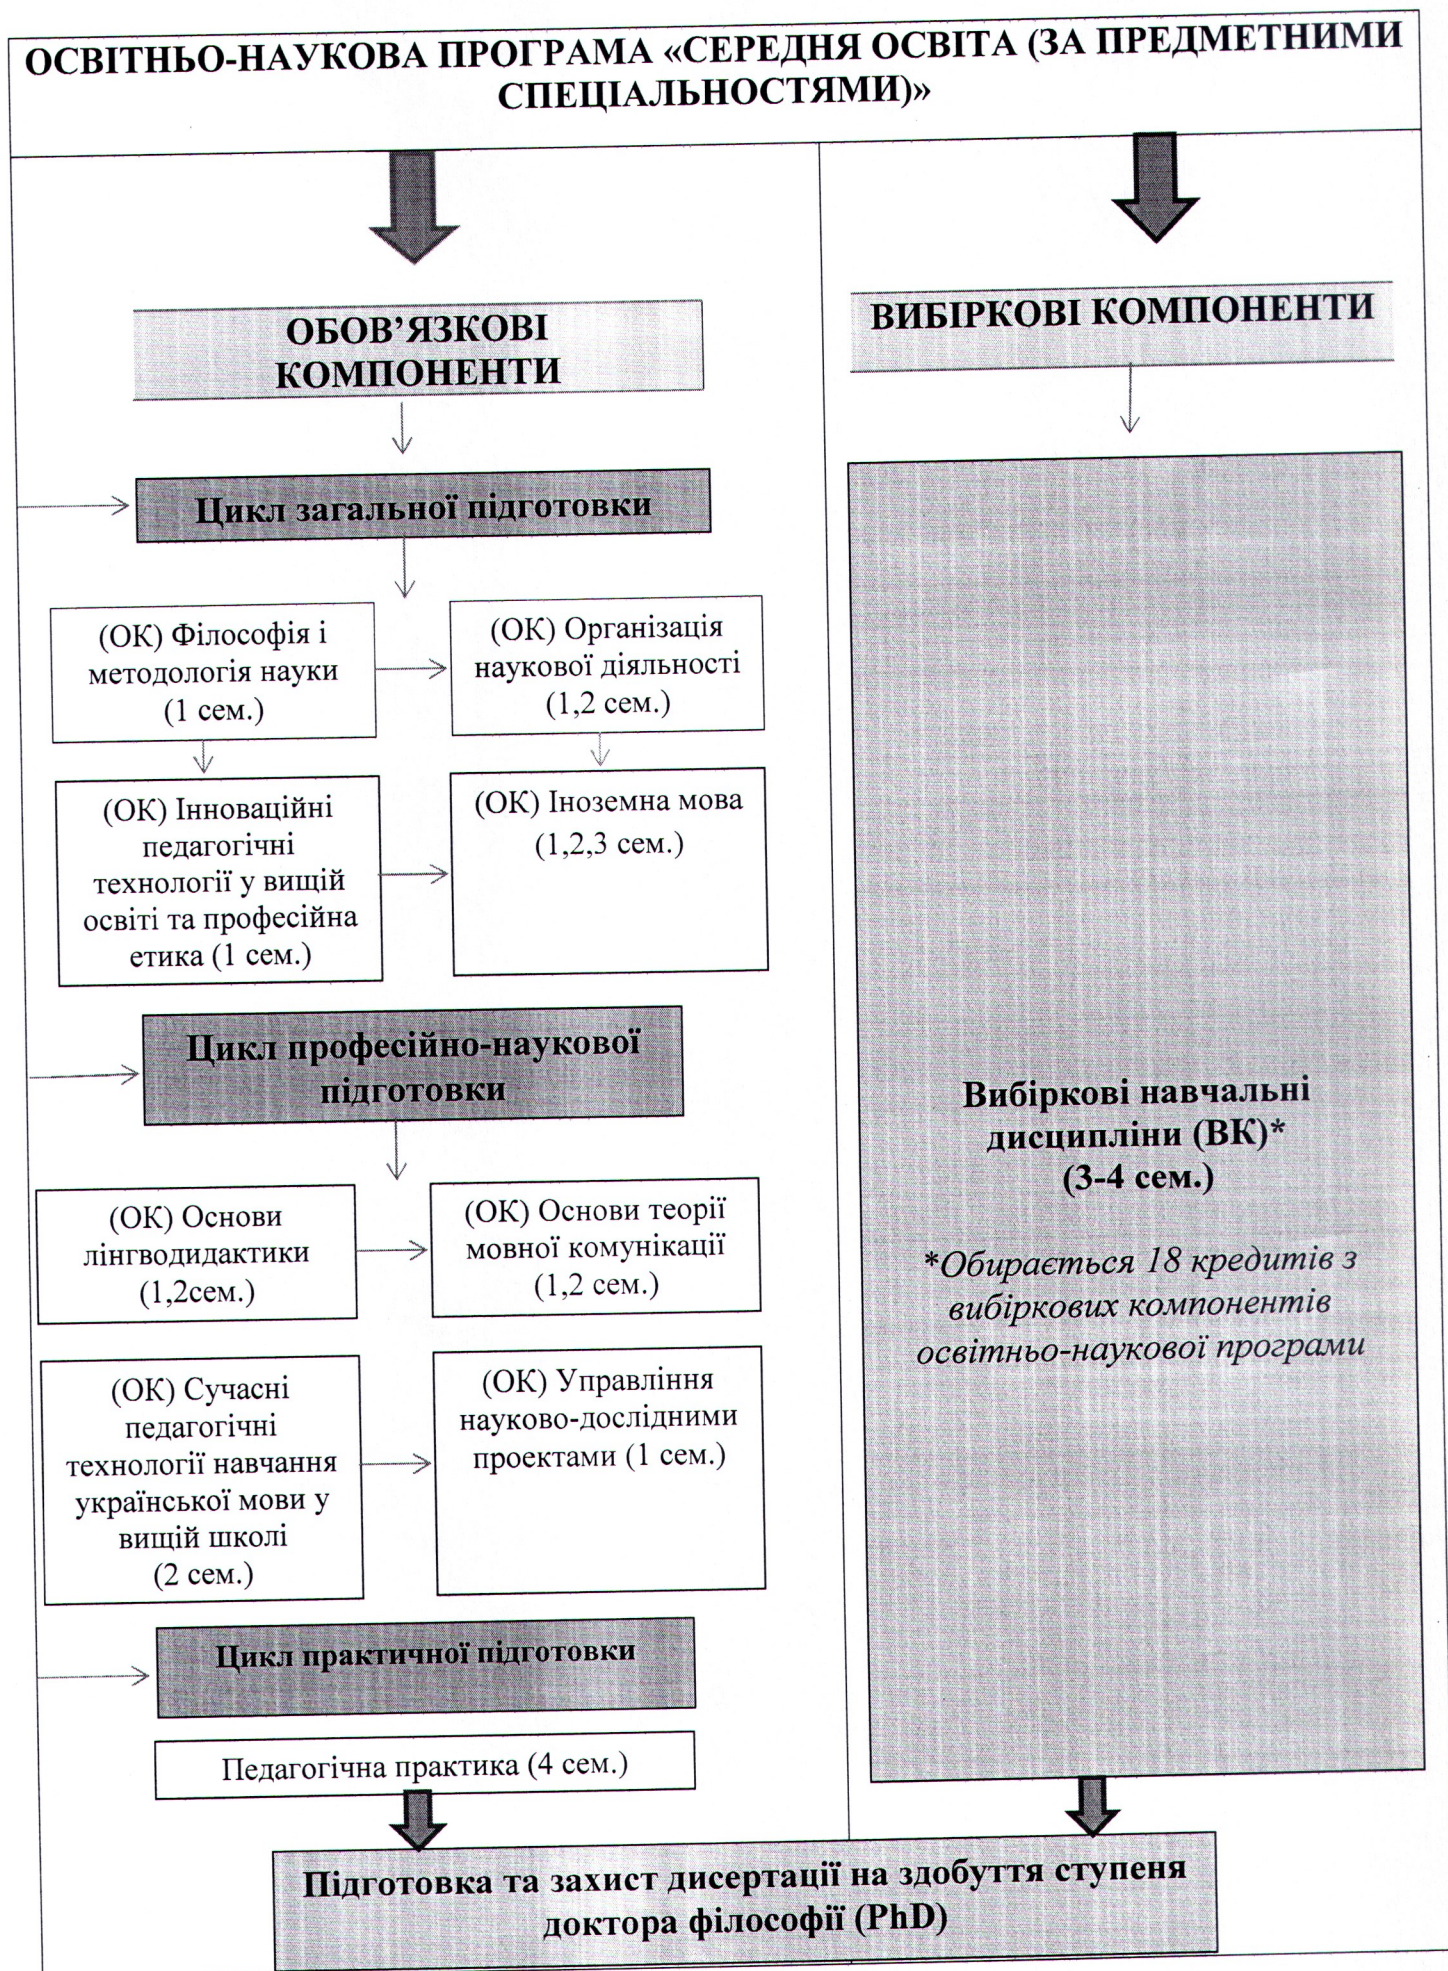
ОСВІТНЬО-НАУКОВА ПРОГРАМА «СЕРЕДНЯ ОСВІТА (ЗА ПРЕДМЕТНИМИ СПЕЦІАЛЬНОСТЯМИ)»

ОБОВ'ЯЗКОВІ КОМПОНЕНТИ

ВИБІРКОВІ КОМПОНЕНТИ

Цикл загальної підготовки

(ОК) Філософія і методологія науки (1 сем.)

(ОК) Організація наукової діяльності (1,2 сем.)

(ОК) Інноваційні педагогічні технології у вищій освіті та професійна етика (1 сем.)

(ОК) Іноземна мова (1,2,3 сем.)

Цикл професійно-наукової підготовки

(ОК) Основи лінгводидактики (1,2сем.)

(ОК) Основи теорії мовної комунікації (1,2 сем.)

(ОК) Сучасні педагогічні технології навчання української мови у вищій школі (2 сем.)

(ОК) Управління науково-дослідними проектами (1 сем.)

Цикл практичної підготовки

Педагогічна практика (4 сем.)

Вибіркові навчальні дисципліни (ВК)* (3-4 сем.)

*Обирається 18 кредитів з вибіркових компонентів освітньо-наукової програми

Підготовка та захист дисертації на здобуття ступеня доктора філософії (PhD)